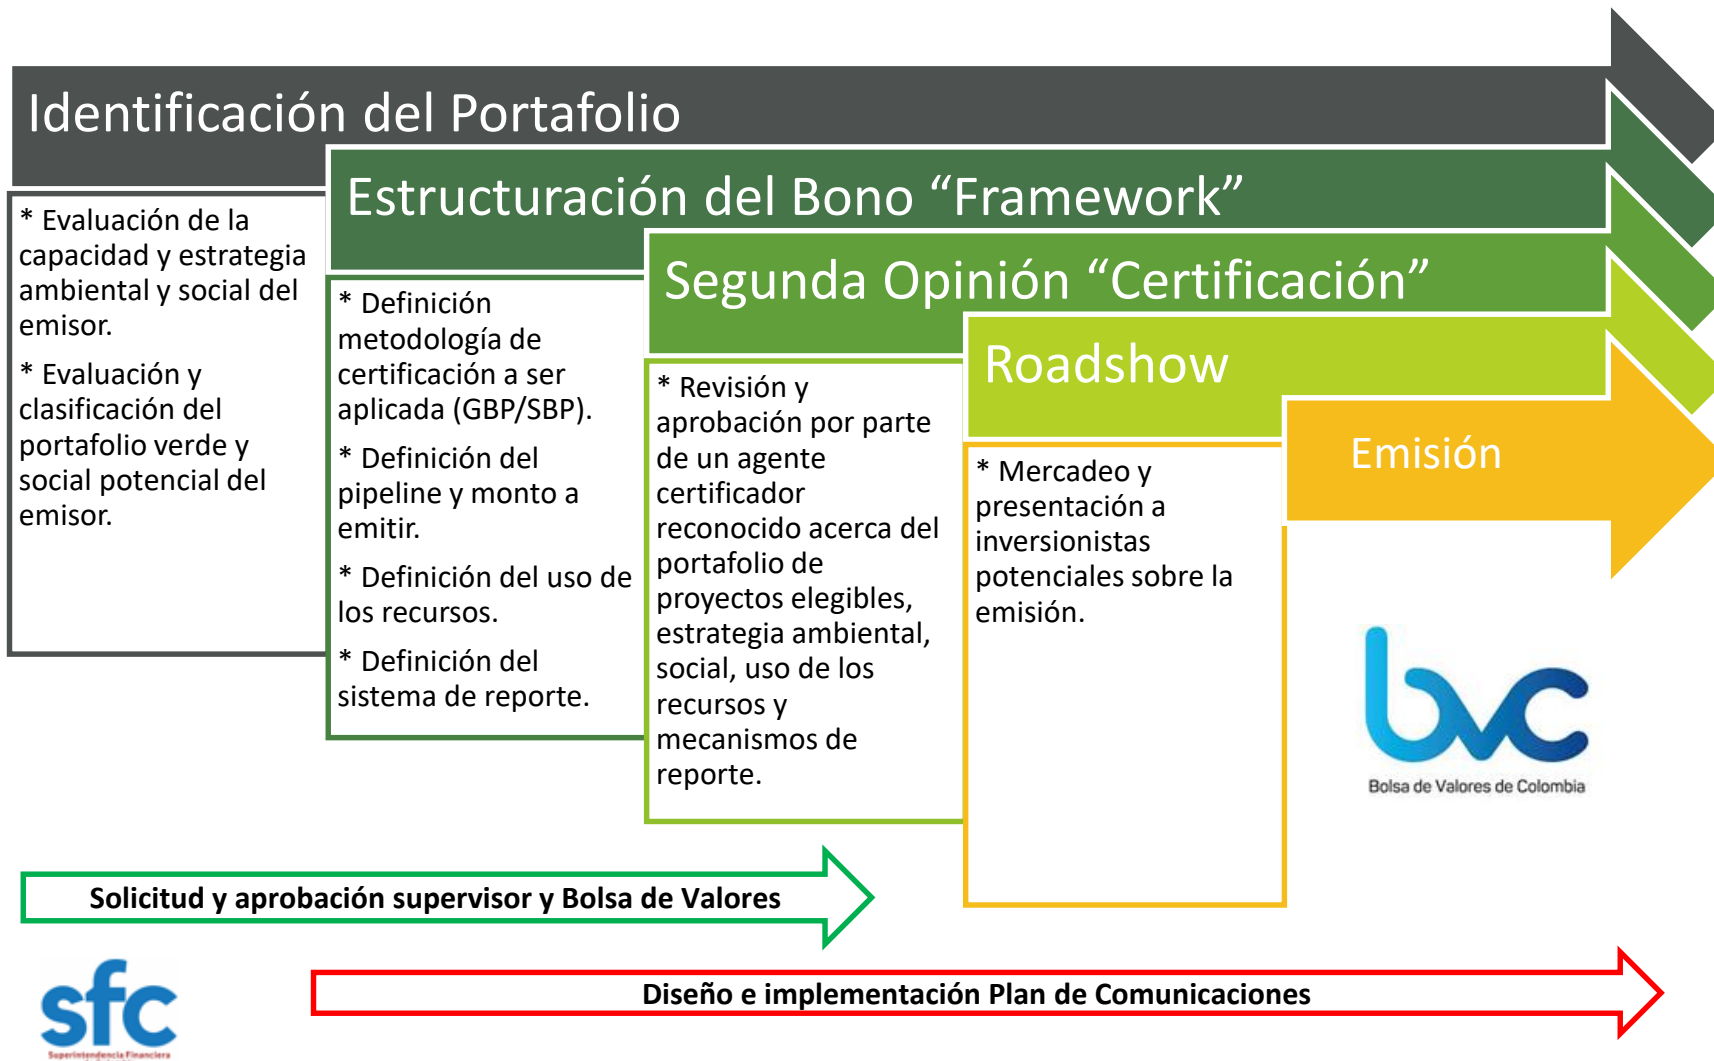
Identificación del Portafolio

* Evaluación de la capacidad y estrategia ambiental y social del emisor.

* Evaluación y clasificación del portafolio verde y social potencial del emisor.

Estructuración del Bono “Framework”

* Definición metodología de certificación a ser aplicada (GBP/SBP).

* Definición del pipeline y monto a emitir.

* Definición del uso de los recursos.

* Definición del sistema de reporte.

Segunda Opinión “Certificación”

* Revisión y aprobación por parte de un agente certificador reconocido acerca del portafolio de proyectos elegibles, estrategia ambiental, social, uso de los recursos y mecanismos de reporte.

Roadshow

* Mercadeo y presentación a inversionistas potenciales sobre la emisión.

Emisión

bvc
Bolsa de Valores de Colombia

Solicitud y aprobación supervisor y Bolsa de Valores

sfc
Superintendencia Financiera

Diseño e implementación Plan de Comunicaciones